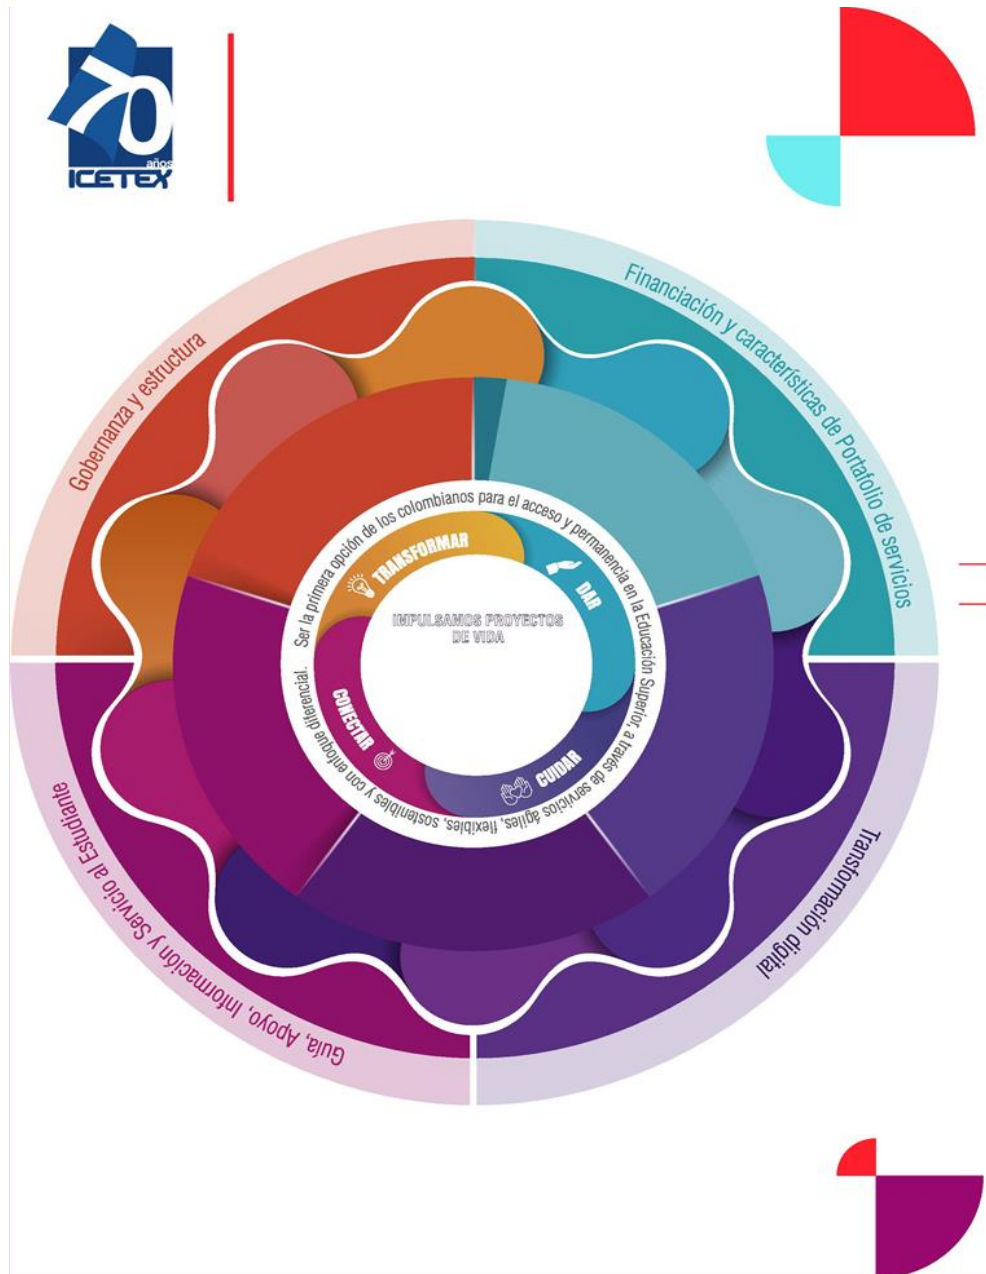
70 años ICETEX

Gobernanza y estructura

Financiación y características de Portafolio de servicios

Transformación digital

Guía, Apoyo, Información y Servicio al Estudiante

Ser la primera opción de los colombianos para el acceso y permanencia en la Educación Superior, a través de servicios ágiles, flexibles, sostenibles y con enfoque diferencial.

TRANSFORMAR

DAR

CUIDAR

CONECTAR

IMPULSAMOS PROYECTOS DE VIDA